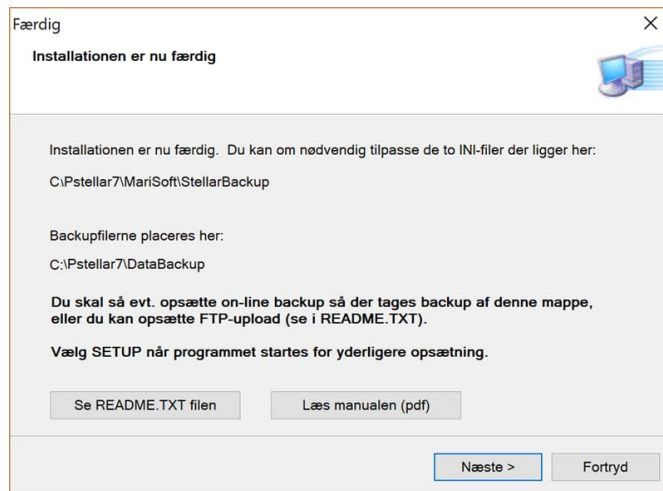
Færdig

Installationen er nu færdig

Installationen er nu færdig. Du kan om nødvendig tilpasse de to INI-filer der ligger her:

C:\Pstellar7\MariSoft\StellarBackup

Backupfilerne placeres her:

C:\Pstellar7\DataBackup

Du skal så evt. opsætte on-line backup så der tages backup af denne mappe, eller du kan opsætte FTP-upload (se i README.TXT).

Vælg SETUP når programmet startes for yderligere opsætning.

Se README.TXT filen

Læs manualen (pdf)

Næste >

Fortryd